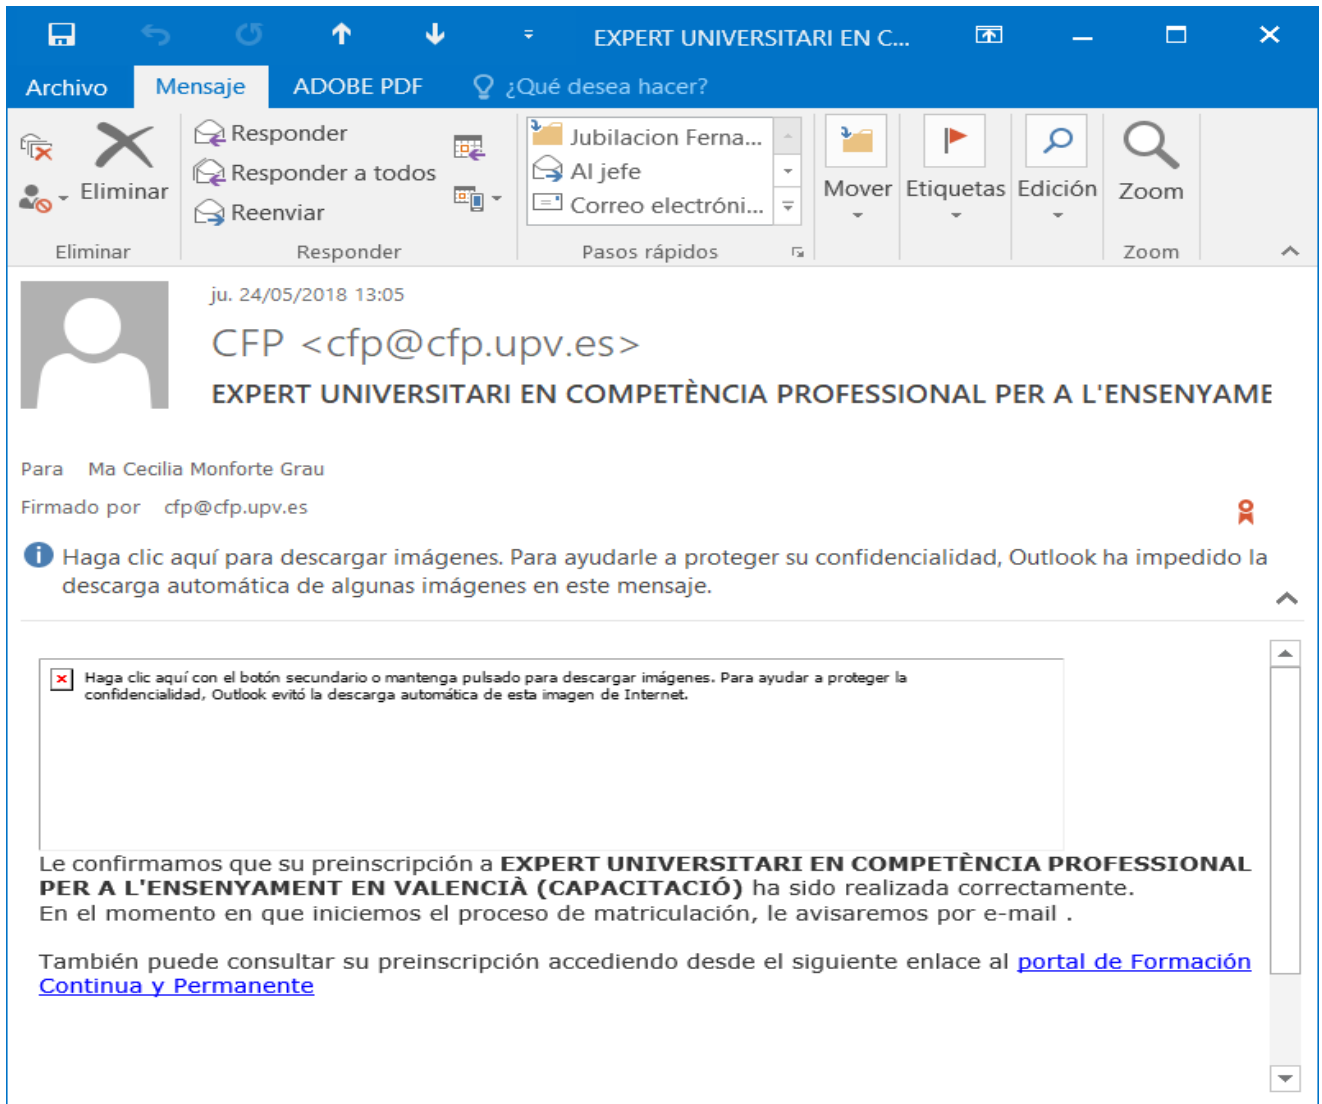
EXPERT UNIVERSITARI EN C...

Archivo Mensaje ADOBE PDF ¿Qué desea hacer?

Eliminar
Eliminar
Responder
Responder a todos
Reenviar
Responder
Jubilacion Ferna...
Al jefe
Correo electróni...
Pasos rápidos
Mover
Etiquetas
Edición
Zoom
Zoom

ju. 24/05/2018 13:05
CFP <cfp@cfp.upv.es>
EXPERT UNIVERSITARI EN COMPETÈNCIA PROFESSIONAL PER A L'ENSENYAME

Para Ma Cecilia Monforte Grau
Firmado por cfp@cfp.upv.es

Haga clic aquí para descargar imágenes. Para ayudarle a proteger su confidencialidad, Outlook ha impedido la descarga automática de algunas imágenes en este mensaje.

Haga clic aquí con el botón secundario o mantenga pulsado para descargar imágenes. Para ayudar a proteger la confidencialidad, Outlook evitó la descarga automática de esta imagen de Internet.

Le confirmamos que su preinscripción a **EXPERT UNIVERSITARI EN COMPETÈNCIA PROFESSIONAL PER A L'ENSENYAMENT EN VALENCIÀ (CAPACITACIÓ)** ha sido realizada correctamente.
En el momento en que iniciemos el proceso de matriculación, le avisaremos por e-mail .

También puede consultar su preinscripción accediendo desde el siguiente enlace al portal de Formación Continua y Permanente